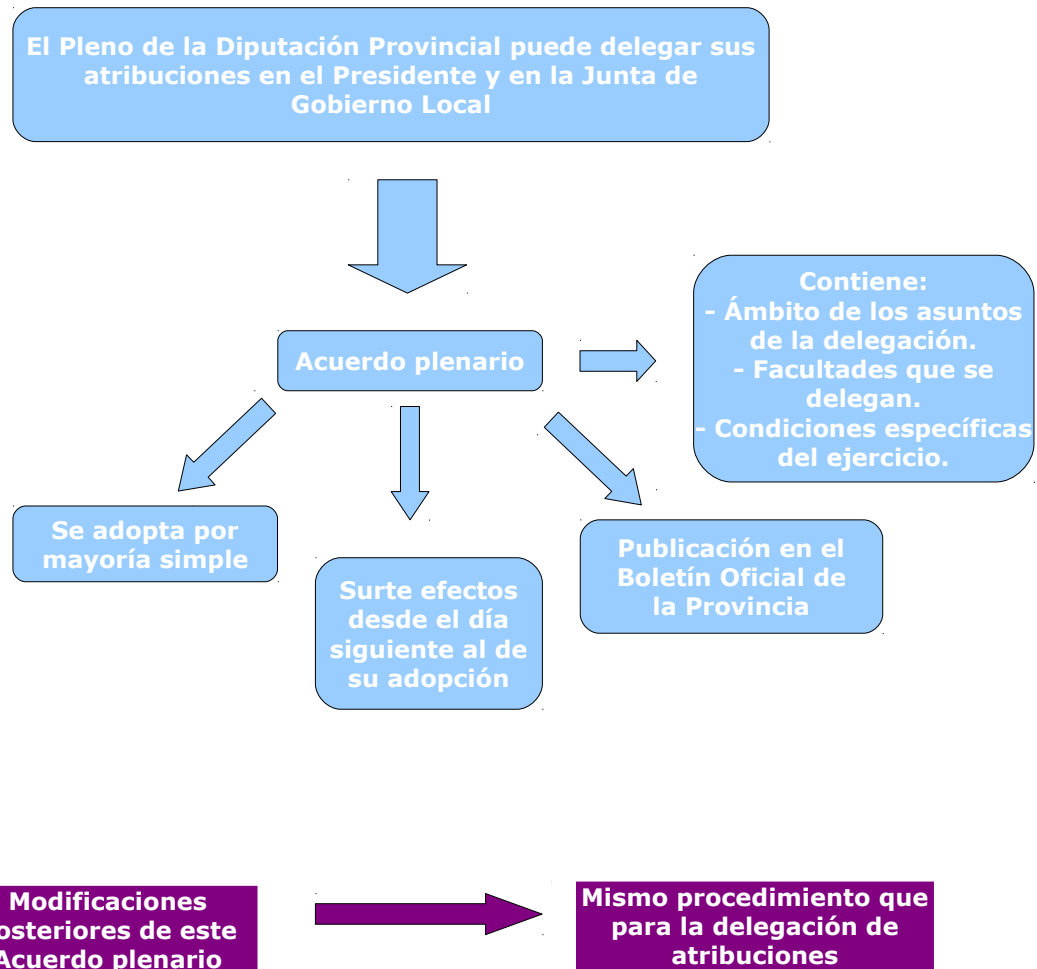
El Pleno de la Diputación Provincial puede delegar sus atribuciones en el Presidente y en la Junta de Gobierno Local

Acuerdo plenario

Contiene:
- Ámbito de los asuntos de la delegación.
- Facultades que se delegan.
- Condiciones específicas del ejercicio.

Se adopta por mayoría simple

Surte efectos desde el día siguiente al de su adopción

Publicación en el Boletín Oficial de la Provincia

Modificaciones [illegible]osteriores de este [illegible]Acuerdo plenario

Mismo procedimiento que para la delegación de atribuciones